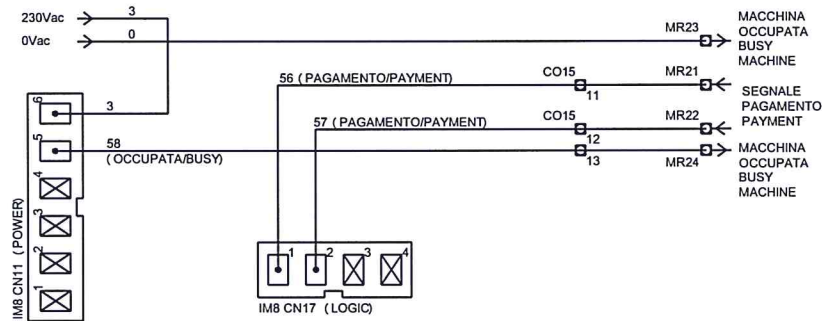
230Vac
0Vac
3
0
MR23
MACCHINA OCCUPATA BUSY MACHINE
56 ( PAGAMENTO/PAYMENT)
CO15
MR21
11
SEGNALE PAGAMENTO PAYMENT
57 ( PAGAMENTO/PAYMENT)
CO15
MR22
12
6
3
5
58
(OCCUPATA/BUSY)
13
MR24
MACCHINA OCCUPATA BUSY MACHINE
4
3
2
1
IM8 CN11 (POWER)
1
2
3
4
IM8 CN17 (LOGIC)